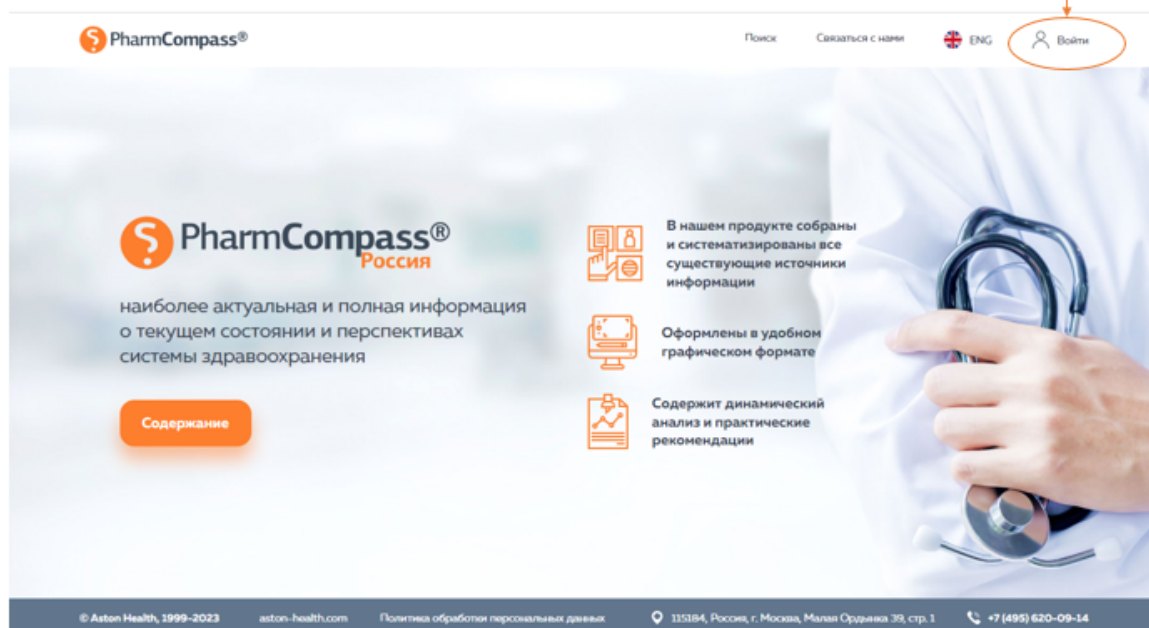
PharmCompass®

Поиск Связаться с нами ENG Войти

PharmCompass®
Россия

наиболее актуальная и полная информация о текущем состоянии и перспективах системы здравоохранения

Содержание

В нашем продукте собраны и систематизированы все существующие источники информации

Оформлены в удобном графическом формате

Содержит динамический анализ и практические рекомендации

© Aston Health, 1999-2023 aston-health.com Политика обработки персональных данных 115184, Россия, г. Москва, Малая Ордынка 39, стр. 1 +7 (495) 620-09-14